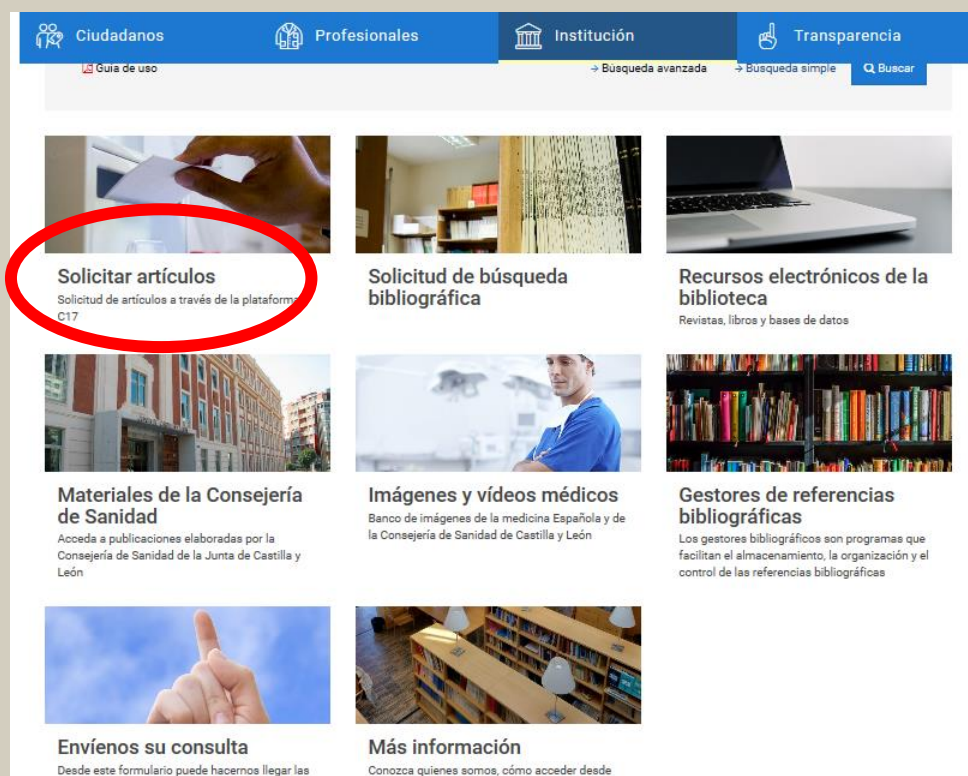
Ciudadanos Profesionales Institución Transparencia

Guía de uso

→ Búsqueda avanzada → Búsqueda simple Q Buscar

Solicitar artículos
Solicitud de artículos a través de la plataforma C17

Solicitud de búsqueda bibliográfica

Recursos electrónicos de la biblioteca
Revistas, libros y bases de datos

Materiales de la Consejería de Sanidad
Acceda a publicaciones elaboradas por la Consejería de Sanidad de la Junta de Castilla y León

Imágenes y vídeos médicos
Banco de imágenes de la medicina Española y de la Consejería de Sanidad de Castilla y León

Gestores de referencias bibliográficas
Los gestores bibliográficos son programas que facilitan el almacenamiento, la organización y el control de las referencias bibliográficas

Envíenos su consulta
Desde este formulario puede hacernos llegar las

Más información
Conozca quienes somos, cómo acceder desde